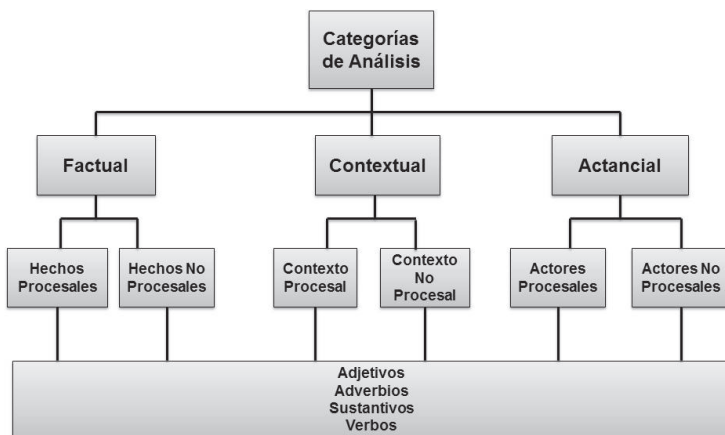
Categorías de Análisis

Factual

Contextual

Actancial

Hechos Procesales

Hechos No Procesales

Contexto Procesal

Contexto No Procesal

Actores Procesales

Actores No Procesales

Adjetivos
Adverbios
Sustantivos
Verbos